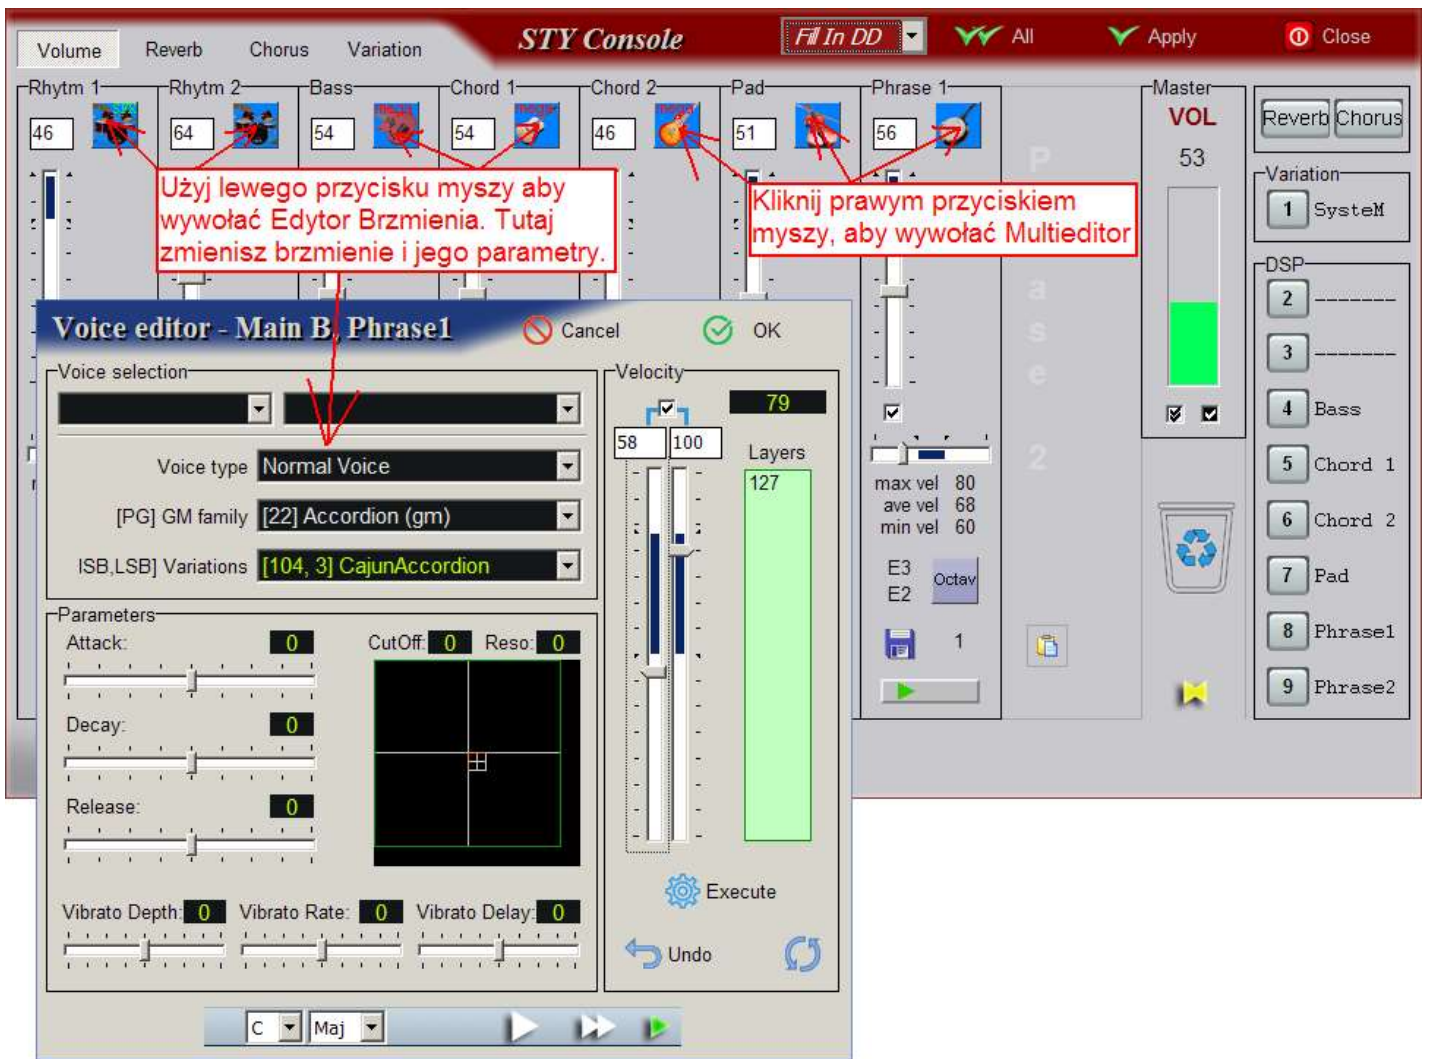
Volume Reverb Chorus Variation
STY Console
Fill In DD
All
Apply
Close

Rhytm 1
46
Rhytm 2
64
Bass
54
Chord 1
54
Chord 2
46
Pad
51
Phrase 1
56

Użyj lewego przycisku myszy aby wywołać Edytor Brzmienia. Tutaj zmienisz brzmienie i jego parametry.

Kliknij prawym przyciskiem myszy, aby wywołać Multieditor

Master
VOL
53

Reverb Chorus
Variation
1 SysteM
DSP
2 --------
3 --------
4 Bass
5 Chord 1
6 Chord 2
7 Pad
8 Phrase1
9 Phrase2

P
a
s
e
2

max vel 80
ave vel 68
min vel 60
E3
E2
Octav
1

Voice editor - Main B, Phrase1
Cancel
OK

Voice selection
Voice type Normal Voice
[PG] GM family [22] Accordion (gm)
ISB,LSB] Variations [104, 3] CajunAccordion

Velocity
79
58 100
Layers
127

Parameters
Attack: 0
CutOff: 0 Reso: 0
Decay: 0
Release: 0
Vibrato Depth: 0 Vibrato Rate: 0 Vibrato Delay: 0

Execute
Undo

C Maj